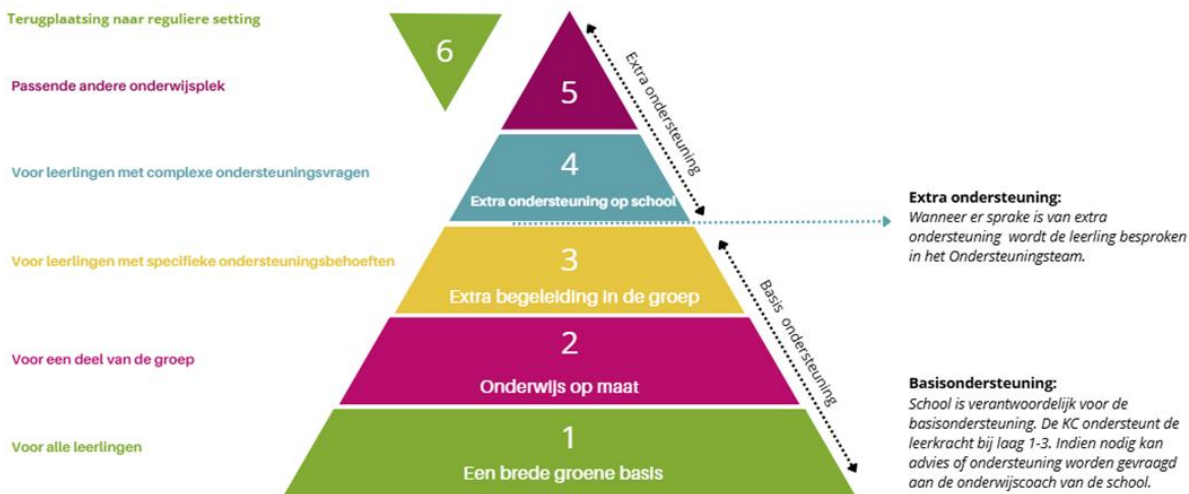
Terugplaatsing naar reguliere setting

6

Passende andere onderwijsplek

5

Voor leerlingen met complexe ondersteuningsvragen

4

Extra ondersteuning op school

Voor leerlingen met specifieke ondersteuningsbehoeften

3

Extra begeleiding in de groep

Voor een deel van de groep

2

Onderwijs op maat

Voor alle leerlingen

1

Een brede groene basis

Extra ondersteuning

Basis ondersteuning

Extra ondersteuning:
Wanneer er sprake is van extra ondersteuning wordt de leerling besproken in het Ondersteuningsteam.

Basisondersteuning:
School is verantwoordelijk voor de basisondersteuning. De KC ondersteunt de leerkracht bij laag 1-3. Indien nodig kan advies of ondersteuning worden gevraagd aan de onderwijscoach van de school.